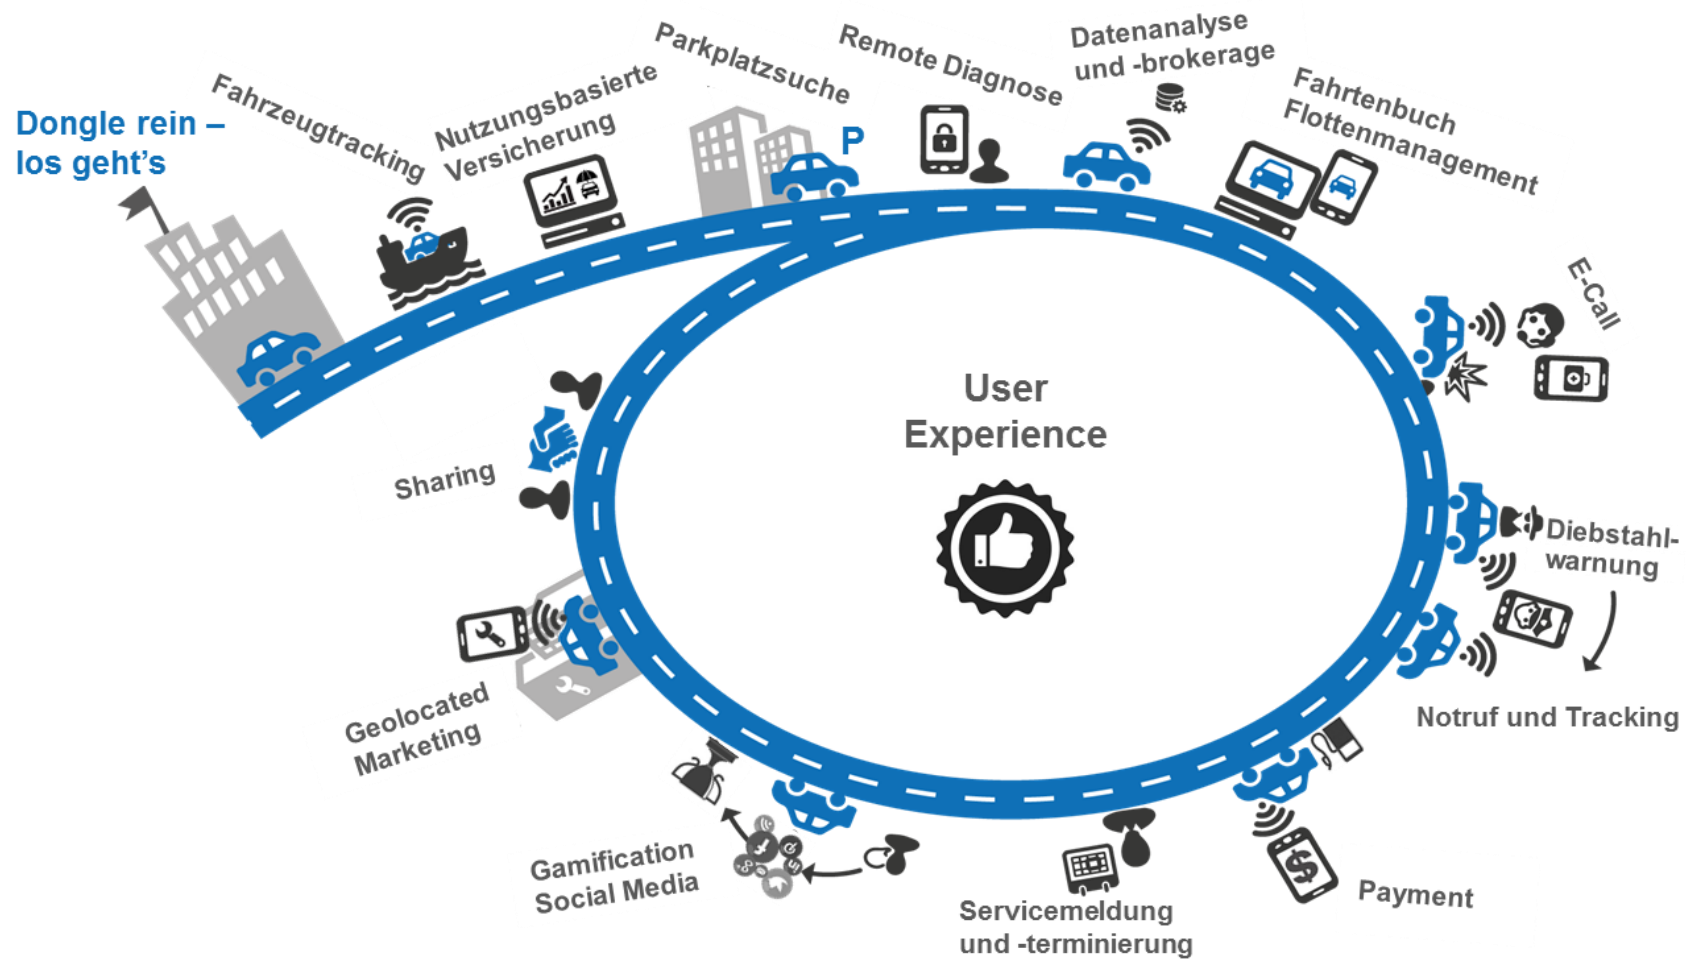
Dongle rein – los geht's

Fahrzeugtracking

Nutzungsbasierte Versicherung

Parkplatzsuche

P

Remote Diagnose

Datenanalyse und -brokerage

Fahrtenbuch Flottenmanagement

E-Call

User Experience

Diebstahl-warnung

Notruf und Tracking

Payment

Servicemeldung und -terminierung

Gamification Social Media

Geolocated Marketing

Sharing